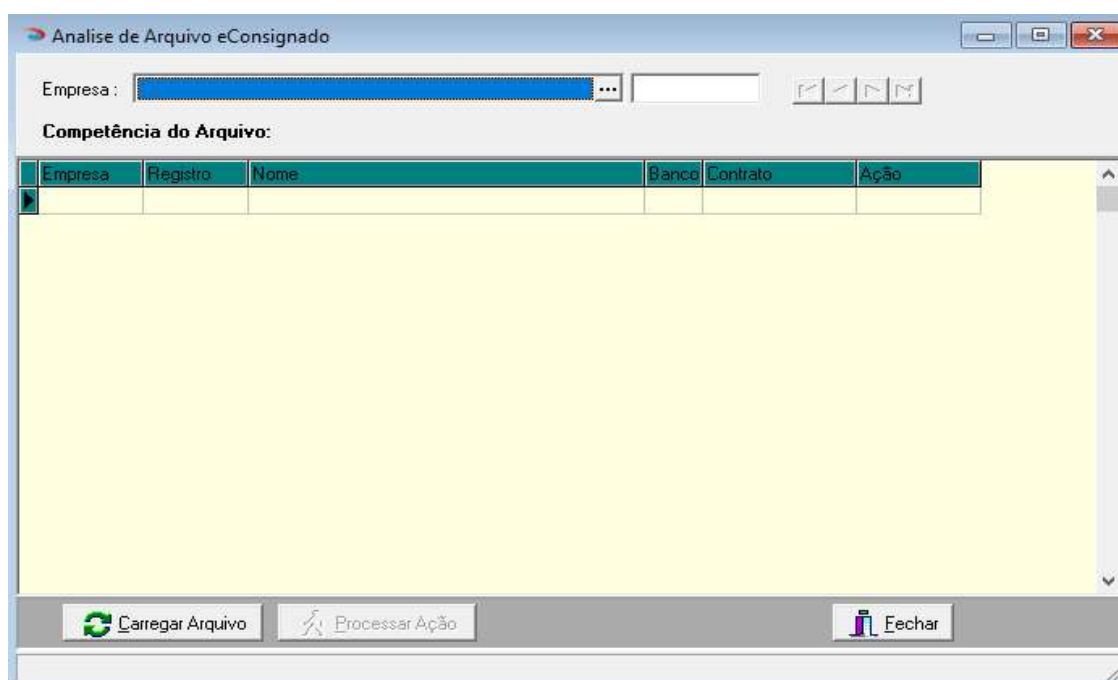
Analise de Arquivo eConsignado

Empresa :

Competência do Arquivo:

| Empresa | Registro | Nome | Banco | Contrato | Ação |
|---|---|---|---|---|---|
| | | | | | |

Carregar Arquivo

Processar Ação

Fechar